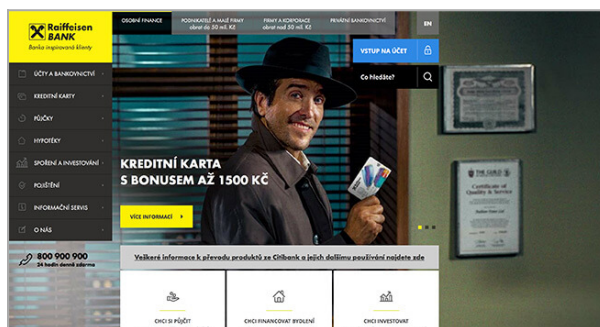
Raiffeisen BANK
Banka inspirovaná klienty

OSOBNÍ FINANCE
PODNIKATELÉ A MALÉ FIRMY obrat do 50 mil. Kč
FIRMY A KORPORACE obrat nad 50 mil. Kč
PRIVÁTNÍ BANKOVNICTVÍ
EN

VSTUP NA ÚČET
Co hledáte?

ÚČTY A BANKOVNICTVÍ
KREDITNÍ KARTY
PŮJČKY
HYPOTÉKY
SPOŘENÍ A INVESTOVÁNÍ
POJIŠTĚNÍ
INFORMAČNÍ SERVIS
O NÁS

800 900 900
24 hodin denně zdarma

KREDITNÍ KARTA S BONUSEM AŽ 1500 KČ

VÍCE INFORMACÍ

Veškeré informace k převodu produktů ze Citibank a jejich dalšímu používání najdete zde

CHCI SI PŮJČIT
CHCI FINANCOVAT BYDLENÍ
CHCI INVESTOVAT